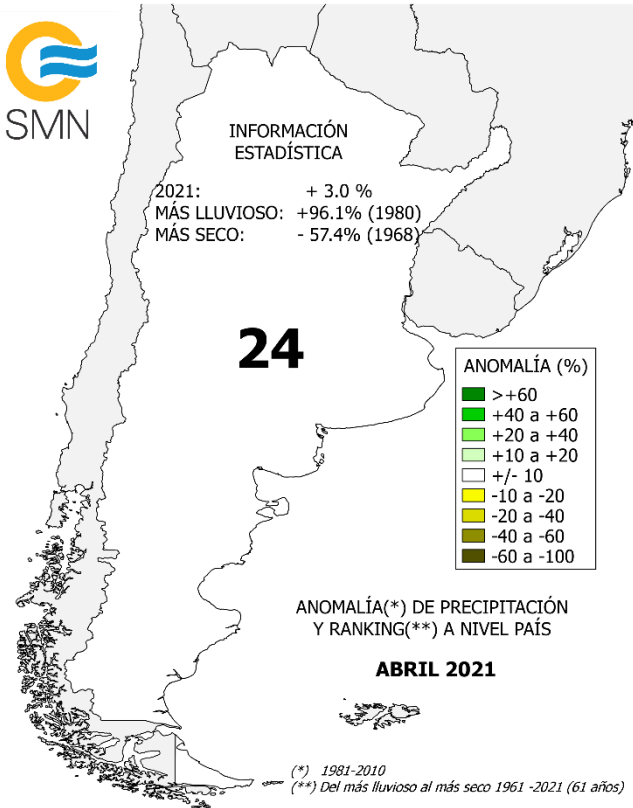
SMN

INFORMACIÓN ESTADÍSTICA

2021: + 3.0 %
MÁS LLUVIOSO: +96.1% (1980)
MÁS SECO: - 57.4% (1968)

24

ANOMALÍA (%)
>+60
+40 a +60
+20 a +40
+10 a +20
+/- 10
-10 a -20
-20 a -40
-40 a -60
-60 a -100

ANOMALÍA(*) DE PRECIPITACIÓN Y RANKING(**) A NIVEL PAÍS

ABRIL 2021

(*) 1981-2010
(**) Del más lluvioso al más seco 1961 -2021 (61 años)